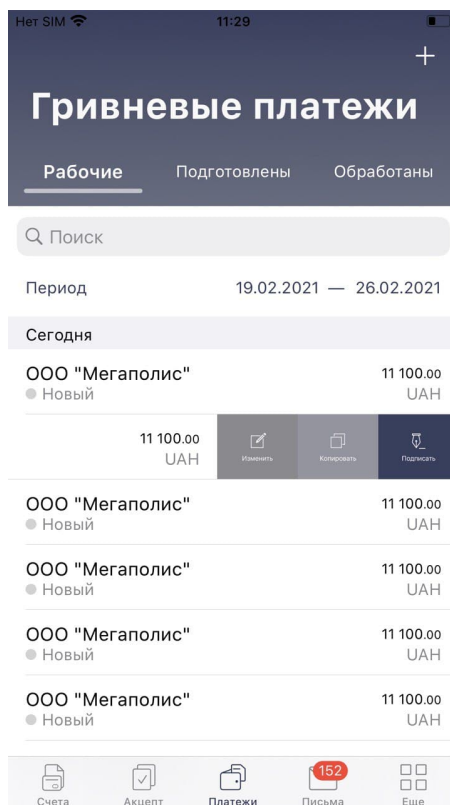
Нет SIM 11:29

+

Гривневые платежи

Рабочие Подготовлены Обработаны

Поиск

Период 19.02.2021 — 26.02.2021

Сегодня

ООО "Мегаполис" 11 100.00
Новый UAH

11 100.00 UAH Изменить Копировать Подписать

ООО "Мегаполис" 11 100.00
Новый UAH

ООО "Мегаполис" 11 100.00
Новый UAH

ООО "Мегаполис" 11 100.00
Новый UAH

ООО "Мегаполис" 11 100.00
Новый UAH

Счета Акцепт Платежи 152 Письма Еще